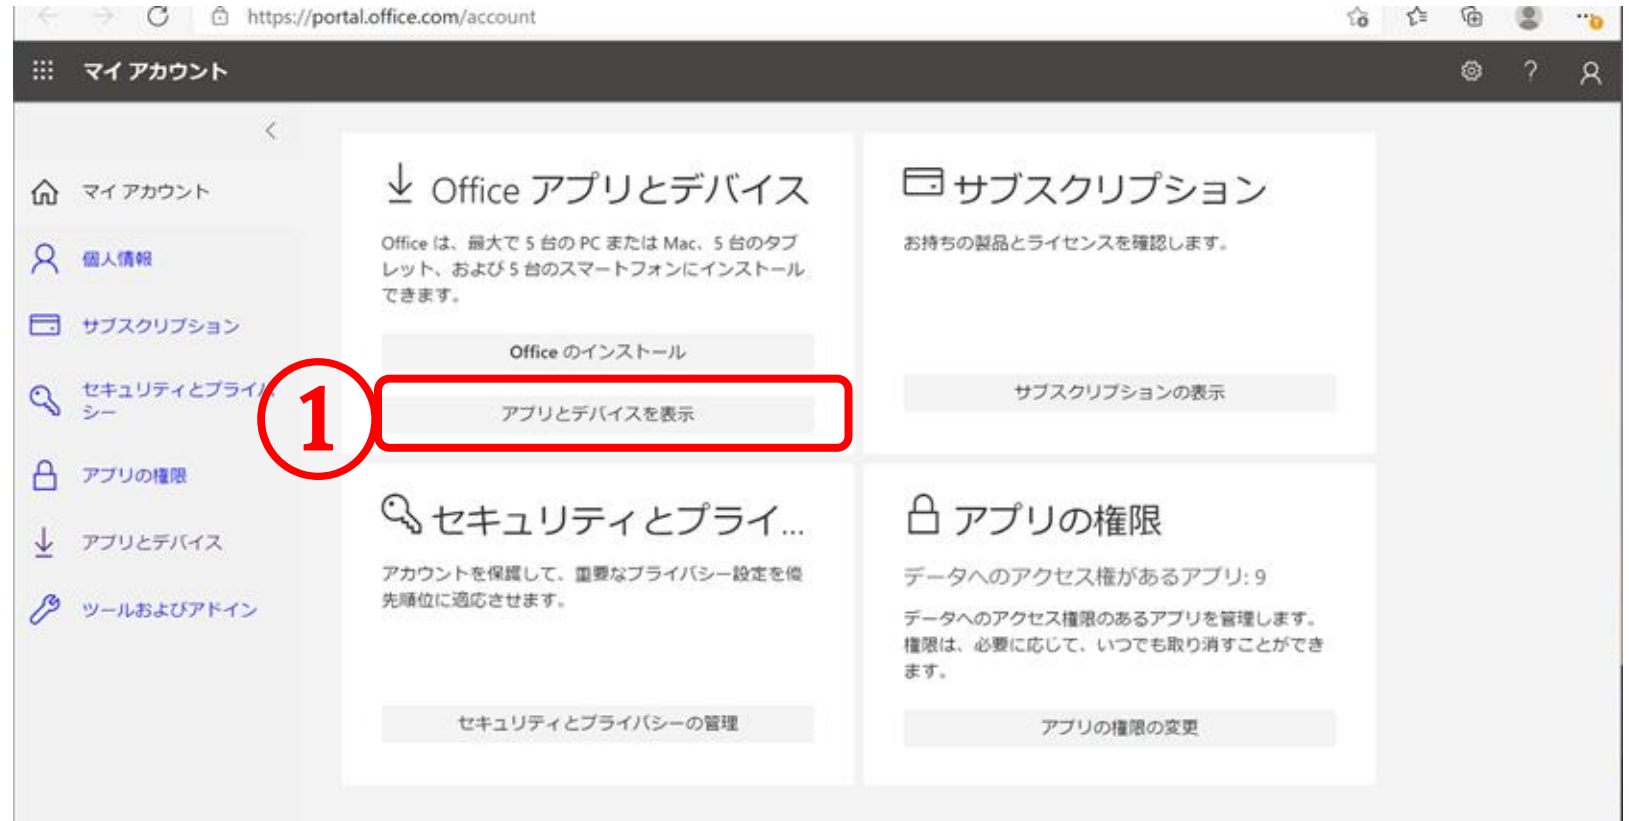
https://portal.office.com/account

マイ アカウント

マイ アカウント
個人情報
サブスクリプション
セキュリティとプライバシー
アプリの権限
アプリとデバイス
ツールおよびアドイン

Office アプリとデバイス
Office は、最大で 5 台の PC または Mac、5 台のタブレット、および 5 台のスマートフォンにインストールできます。
Office のインストール
アプリとデバイスを表示

①

サブスクリプション
お持ちの製品とライセンスを確認します。
サブスクリプションの表示

セキュリティとプライ...
アカウントを保護して、重要なプライバシー設定を優先順位に適応させます。
セキュリティとプライバシーの管理

アプリの権限
データへのアクセス権があるアプリ: 9
データへのアクセス権限のあるアプリを管理します。権限は、必要に応じて、いつでも取り消すことができます。
アプリの権限の変更